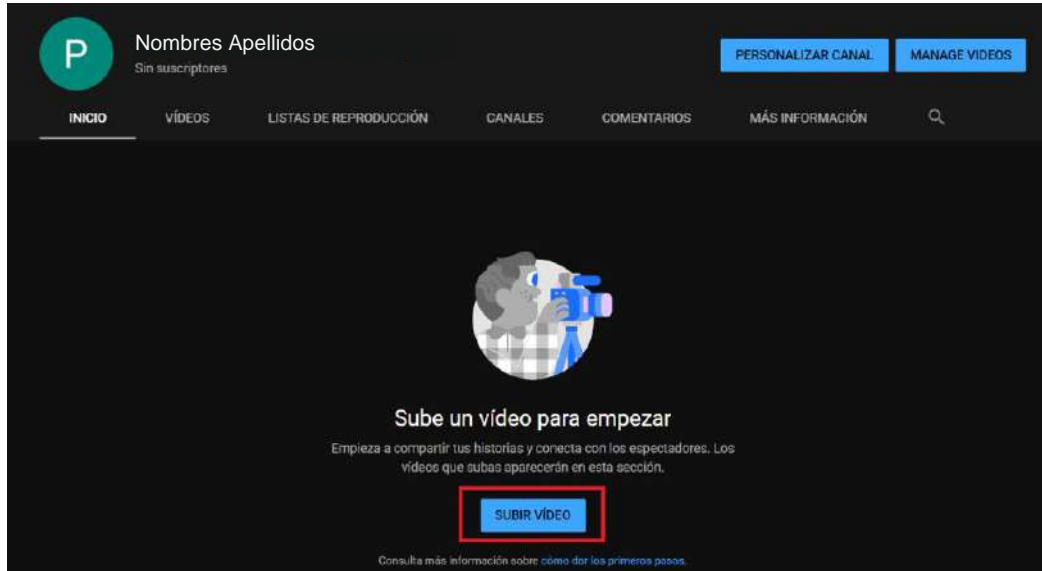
P

Nombres Apellidos
Sin suscriptores

PERSONALIZAR CANAL

MANAGE VIDEOS

INICIO

VÍDEOS

LISTAS DE REPRODUCCIÓN

CANALES

COMENTARIOS

MÁS INFORMACIÓN

Sube un vídeo para empezar

Empieza a compartir tus historias y conecta con los espectadores. Los vídeos que subas aparecerán en esta sección.

SUBIR VÍDEO

Consulta más información sobre cómo dar los primeros pasos.